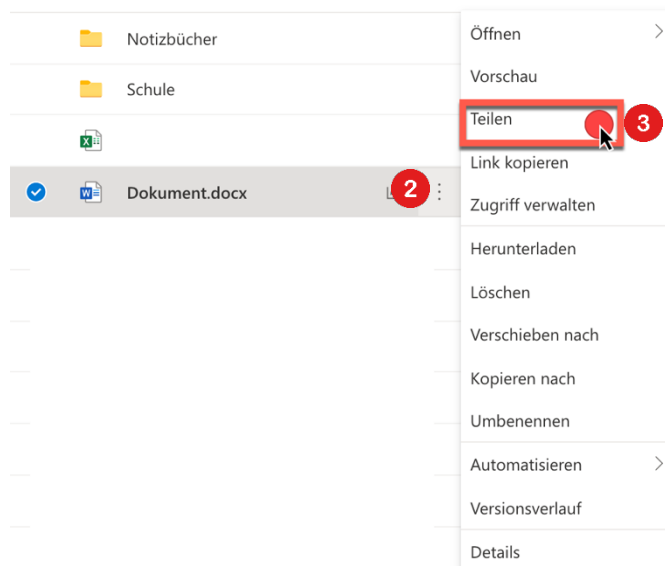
Notizbücher

Schule

Dokument.docx

2

Öffnen

Vorschau

Teilen

3

Link kopieren

Zugriff verwalten

Herunterladen

Löschen

Verschieben nach

Kopieren nach

Umbenennen

Automatisieren

Versionsverlauf

Details